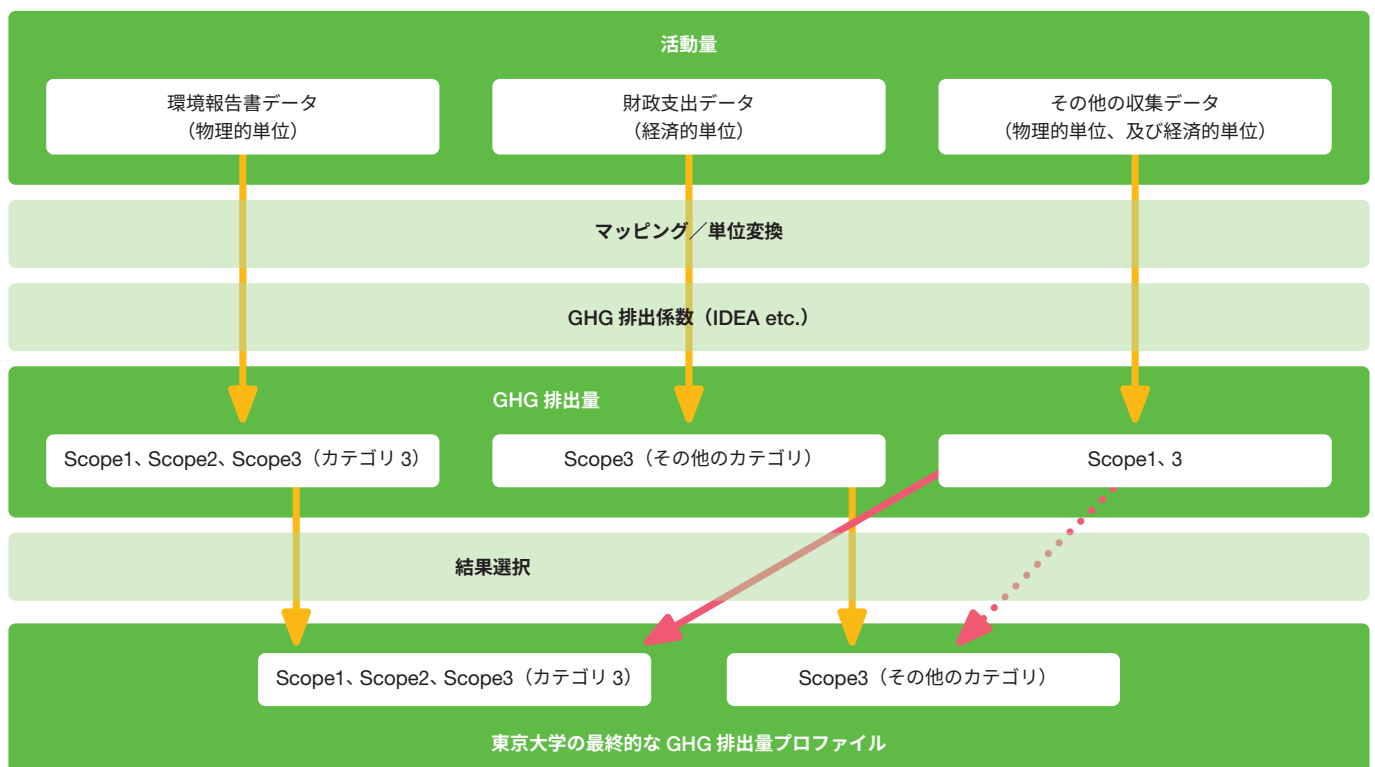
活動量

環境報告書データ
（物理的単位）

財政支出データ
（経済的単位）

その他の収集データ
（物理的単位、及び経済的単位）

マッピング／単位変換

GHG 排出係数（IDEA etc.）

GHG 排出量

Scope1、Scope2、Scope3（カテゴリ 3）

Scope3（その他のカテゴリ）

Scope1、3

結果選択

Scope1、Scope2、Scope3（カテゴリ 3）

Scope3（その他のカテゴリ）

東京大学の最終的な GHG 排出量プロファイル